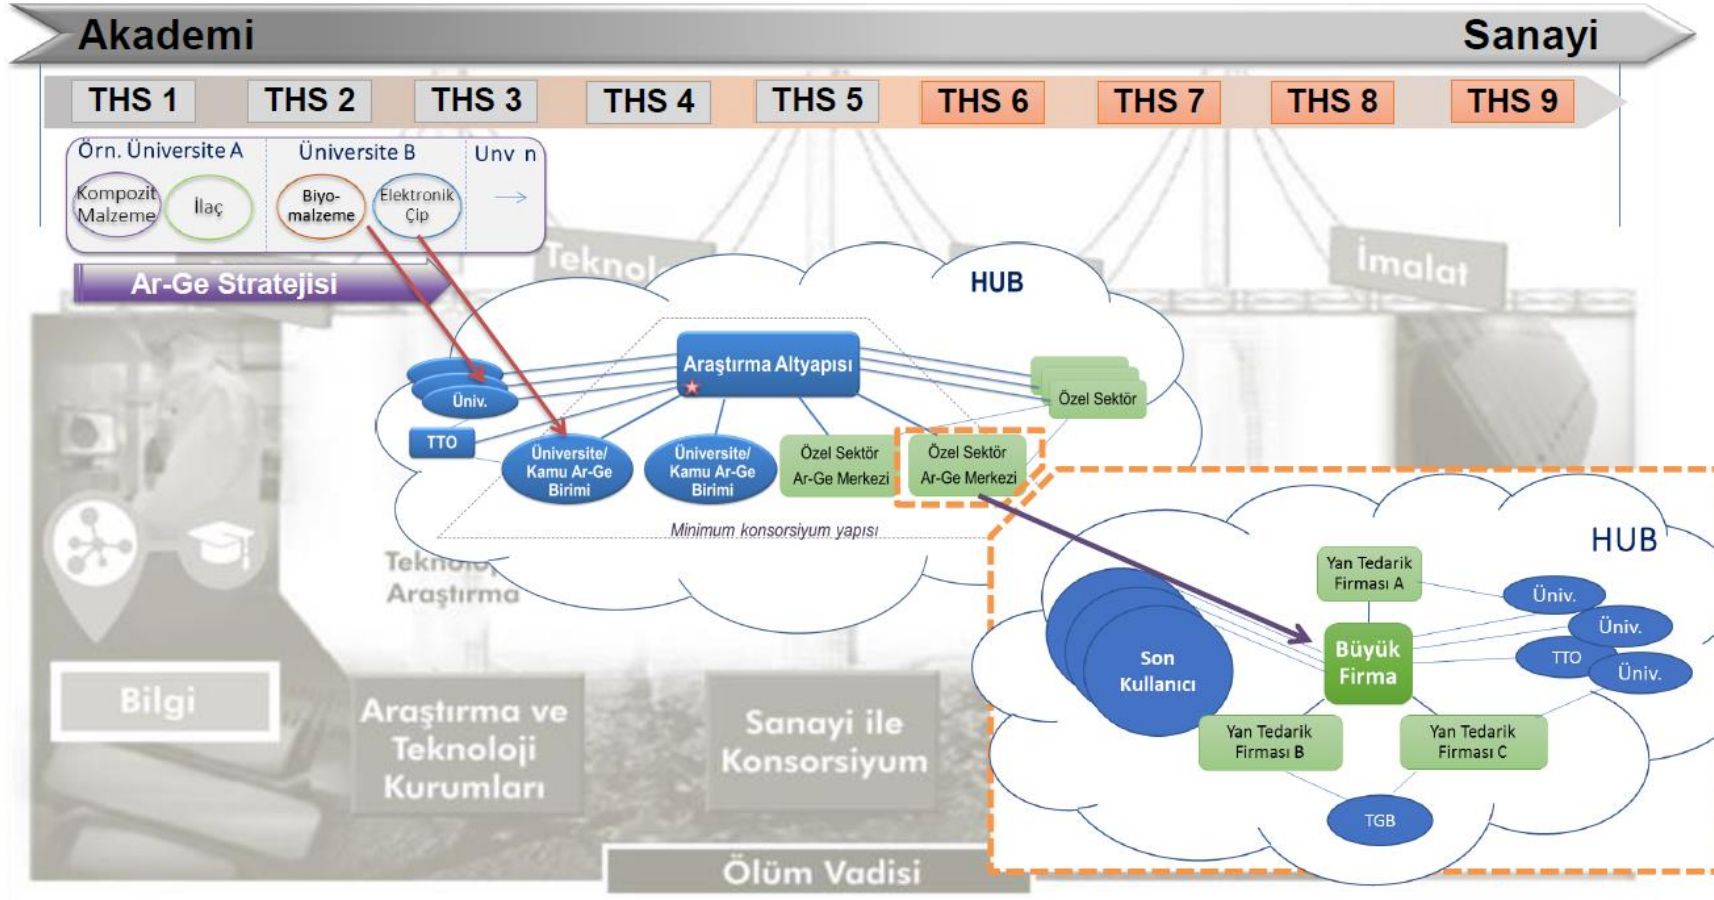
Akademi

Sanayi

THS 1 THS 2 THS 3 THS 4 THS 5 THS 6 THS 7 THS 8 THS 9

Örn. Üniversite A

Üniversite B

Unv n

Kompozit Malzeme

İlaç

Biyo-malzeme

Elektronik Çip

Ar-Ge Stratejisi

Teknol

İmalat

HUB

Araştırma Altyapısı

Üniv.

TTO

Üniversite/ Kamu Ar-Ge Birimi

Üniversite/ Kamu Ar-Ge Birimi

Özel Sektör Ar-Ge Merkezi

Özel Sektör Ar-Ge Merkezi

Özel Sektör

Minimum konsorsiyum yapısı

Teknoloj Araştırma

HUB

Yan Tedarik Firması A

Üniv.

Üniv.

TTO

Üniv.

Son Kullanıcı

Büyük Firma

Yan Tedarik Firması B

Yan Tedarik Firması C

TGB

Bilgi

Araştırma ve Teknoloji Kurumları

Sanayi ile Konsorsiyum

Ölüm Vadisi